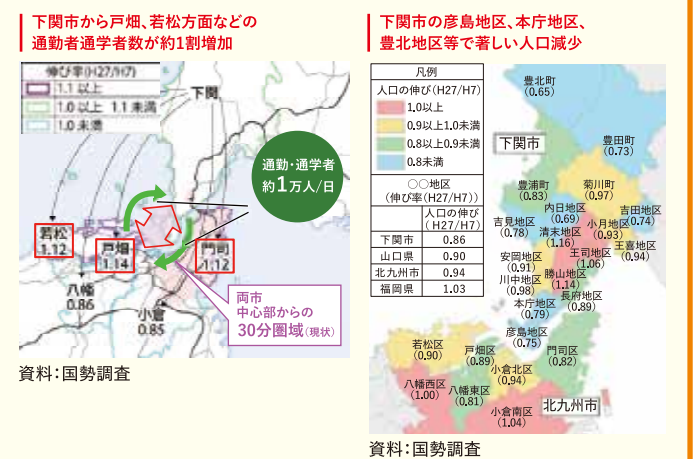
下関市から戸畑、若松方面などの通勤者通学者数が約1割増加

伸び率(H27/H7)
1.1 以上
1.0 以上 1.1 未満
1.0 未満

下関
通勤・通学者 約1万人/日
若松 1.12
戸畑 1.14
門司 1.12
八幡 0.86
小倉 0.85
両市 中心部からの 30分圏域(現状)

資料:国勢調査

下関市の彦島地区、本庁地区、豊北地区等で著しい人口減少

凡例
人口の伸び(H27/H7)
1.0以上
0.9以上1.0未満
0.8以上0.9未満
0.8未満

○○地区 (伸び率(H27/H7))

| | 人口の伸び (H27/H7) |
|---|---|
| 下関市 | 0.86 |
| 山口県 | 0.90 |
| 北九州市 | 0.94 |
| 福岡県 | 1.03 |

豊北町 (0.65)
下関市
豊田町 (0.73)
豊浦町 (0.83)
菊川町 (0.97)
内日地区 (0.69)
吉見地区 (0.78)
清末地区 (1.16)
小月地区 (0.93)
吉田地区 (0.74)
王司地区 (1.06)
王喜地区 (0.94)
安岡地区 (0.91)
川中地区 (0.98)
勝山地区 (1.14)
長府地区 (0.89)
本庁地区 (0.79)
彦島地区 (0.75)
若松区 (0.90)
戸畑区 (0.89)
小倉北区 (0.94)
門司区 (0.82)
八幡西区 (1.00)
八幡東区 (0.81)
小倉南区 (1.04)
北九州市

資料:国勢調査